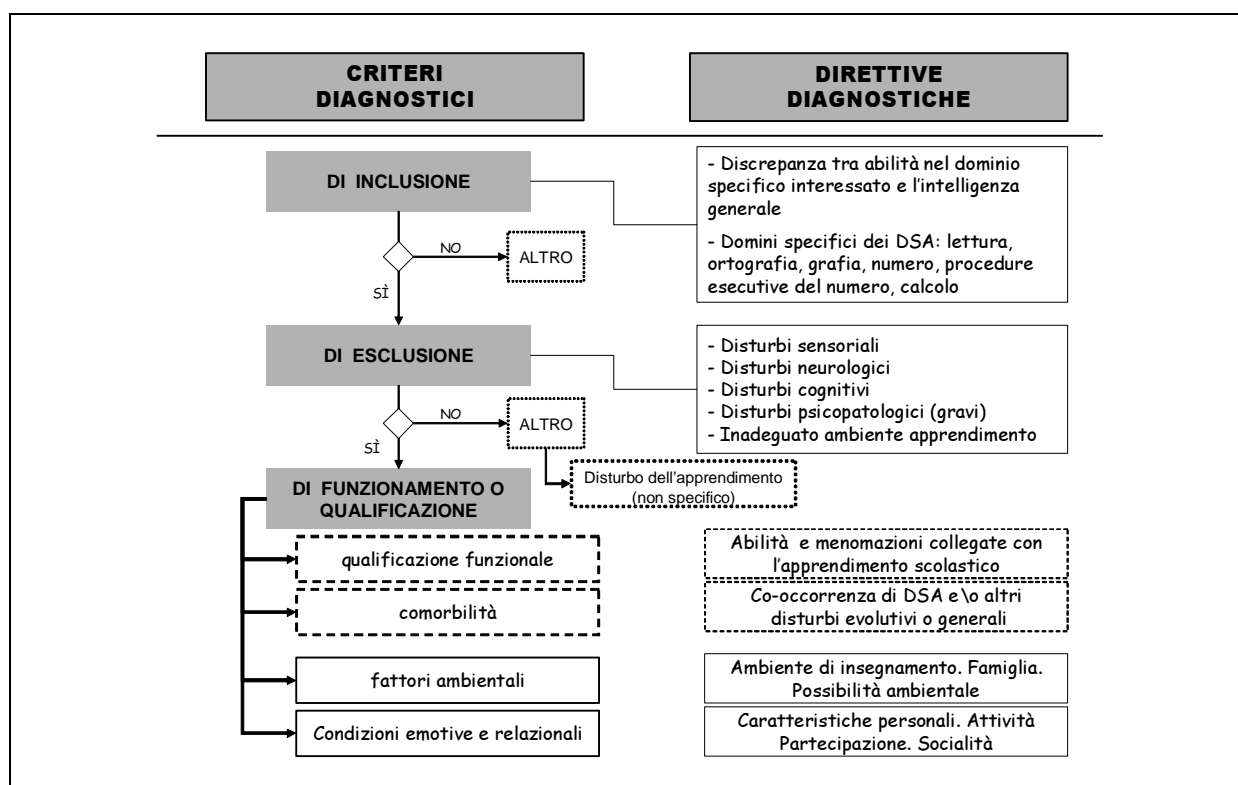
CRITERI DIAGNOSTICI

DIRETTIVE DIAGNOSTICHE

DI INCLUSIONE

- Discrepanza tra abilità nel dominio specifico interessato e l'intelligenza generale

- Domini specifici dei DSA: lettura, ortografia, grafia, numero, procedure esecutive del numero, calcolo

NO

ALTRO

SÌ

DI ESCLUSIONE

- Disturbi sensoriali
- Disturbi neurologici
- Disturbi cognitivi
- Disturbi psicopatologici (gravi)
- Inadeguato ambiente apprendimento

NO

ALTRO

SÌ

Disturbo dell'apprendimento (non specifico)

DI FUNZIONAMENTO O QUALIFICAZIONE

qualificazione funzionale

Abilità e menomazioni collegate con l'apprendimento scolastico

comorbilità

Co-occorrenza di DSA e\o altri disturbi evolutivi o generali

fattori ambientali

Ambiente di insegnamento. Famiglia. Possibilità ambientale

Condizioni emotive e relazionali

Caratteristiche personali. Attività Partecipazione. Socialità